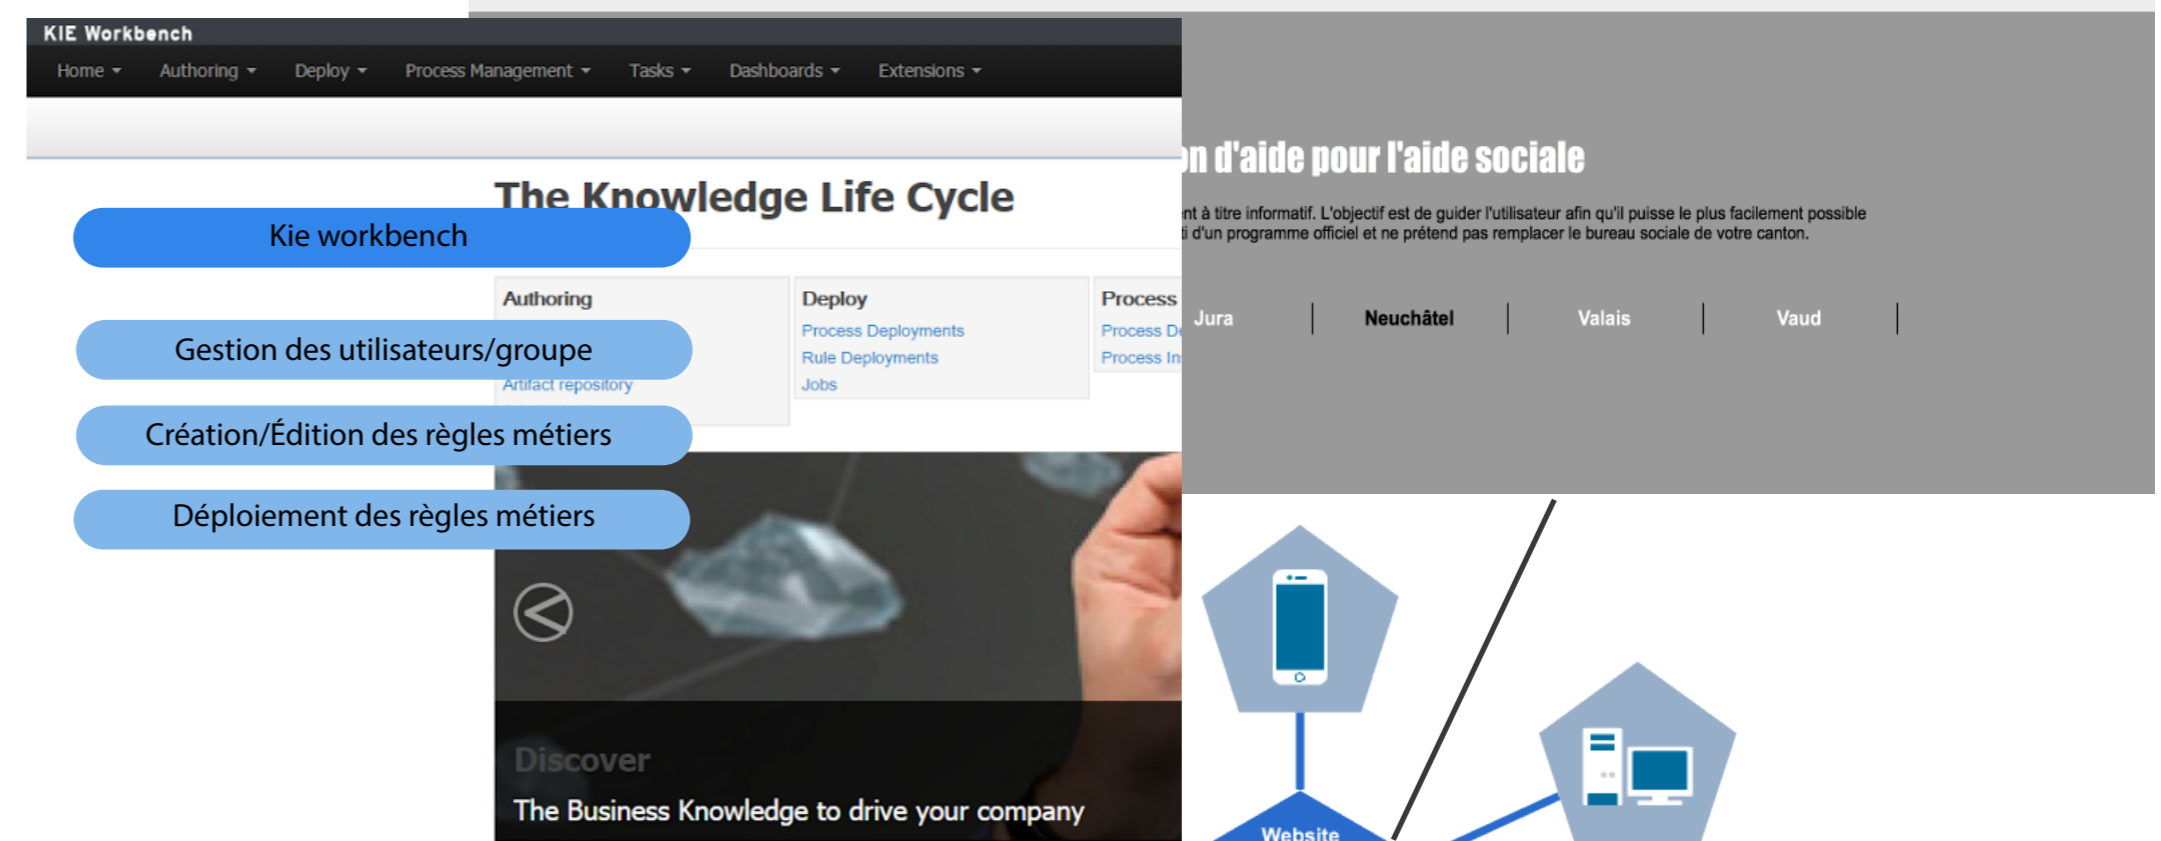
KIE Workbench

Home ▾ Authoring ▾ Deploy ▾ Process Management ▾ Tasks ▾ Dashboards ▾ Extensions ▾

The Knowledge Life Cycle

Kie workbench

Authoring

Gestion des utilisateurs/groupe

Artifact repository

Création/Édition des règles métiers

Déploiement des règles métiers

Deploy
Process Deployments
Rule Deployments
Jobs

Process
Process D
Process In

Discover
The Business Knowledge to drive your company

n d'aide pour l'aide sociale

nt à titre informatif. L'objectif est de guider l'utilisateur afin qu'il puisse le plus facilement possible
i d'un programme officiel et ne prétend pas remplacer le bureau sociale de votre canton.

Jura | Neuchâtel | Valais | Vaud |

Website